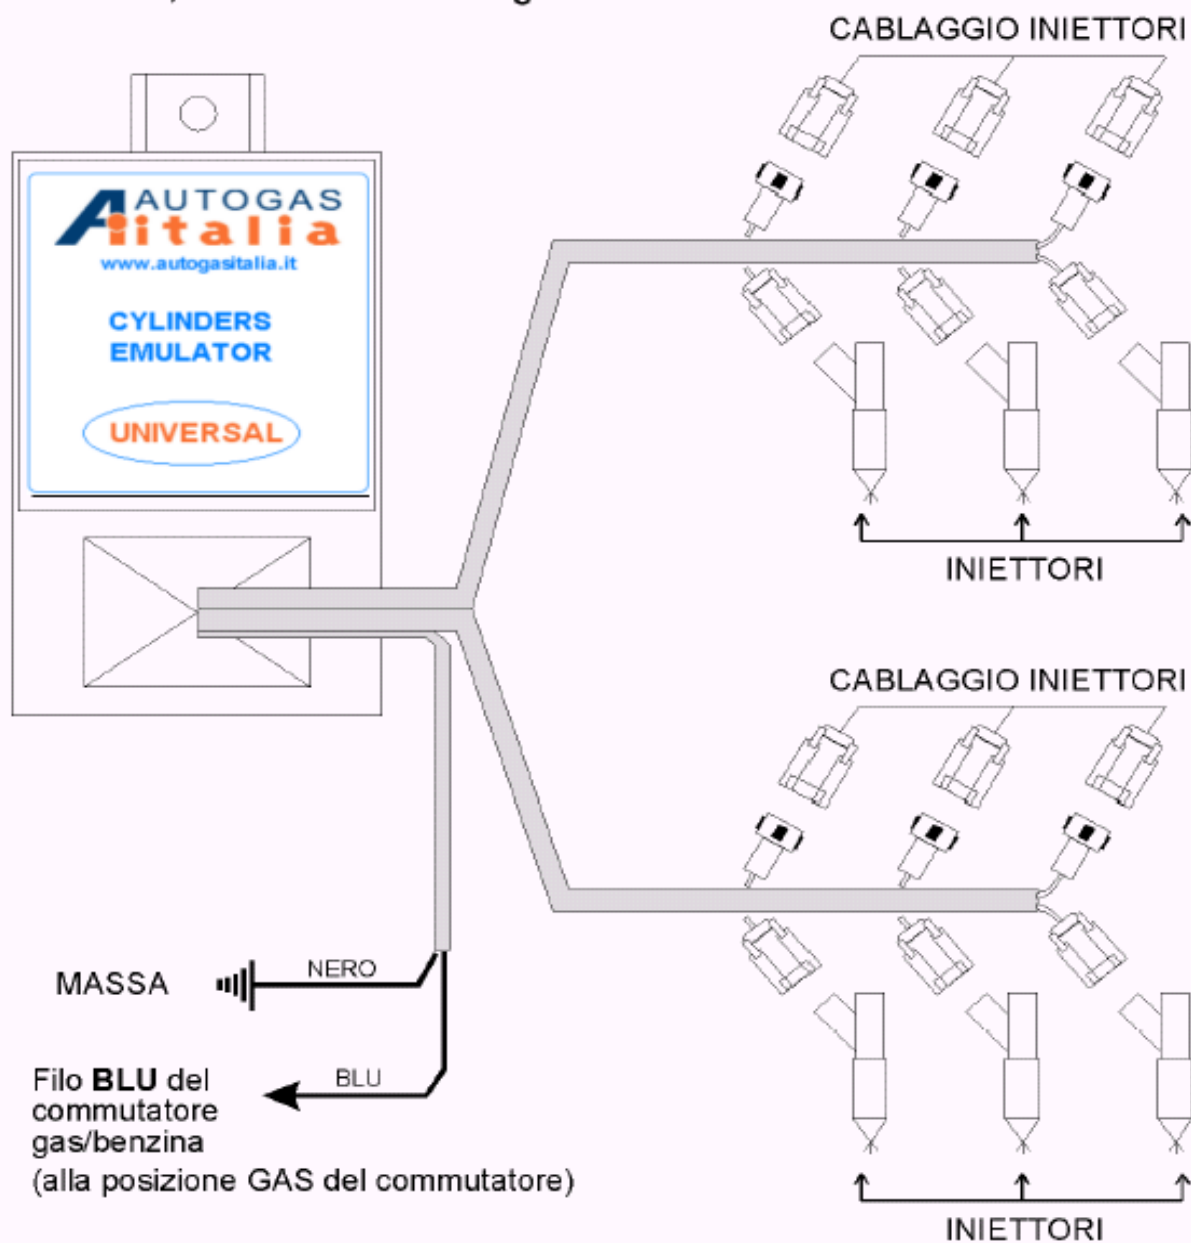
CABLAGGIO INIETTORI

AUTOGAS
italia
www.autogasitalia.it

CYLINDERS
EMULATOR

UNIVERSAL

INIETTORI

CABLAGGIO INIETTORI

MASSA

NERO

BLU

Filo **BLU** del commutatore gas/benzina (alla posizione GAS del commutatore)

INIETTORI